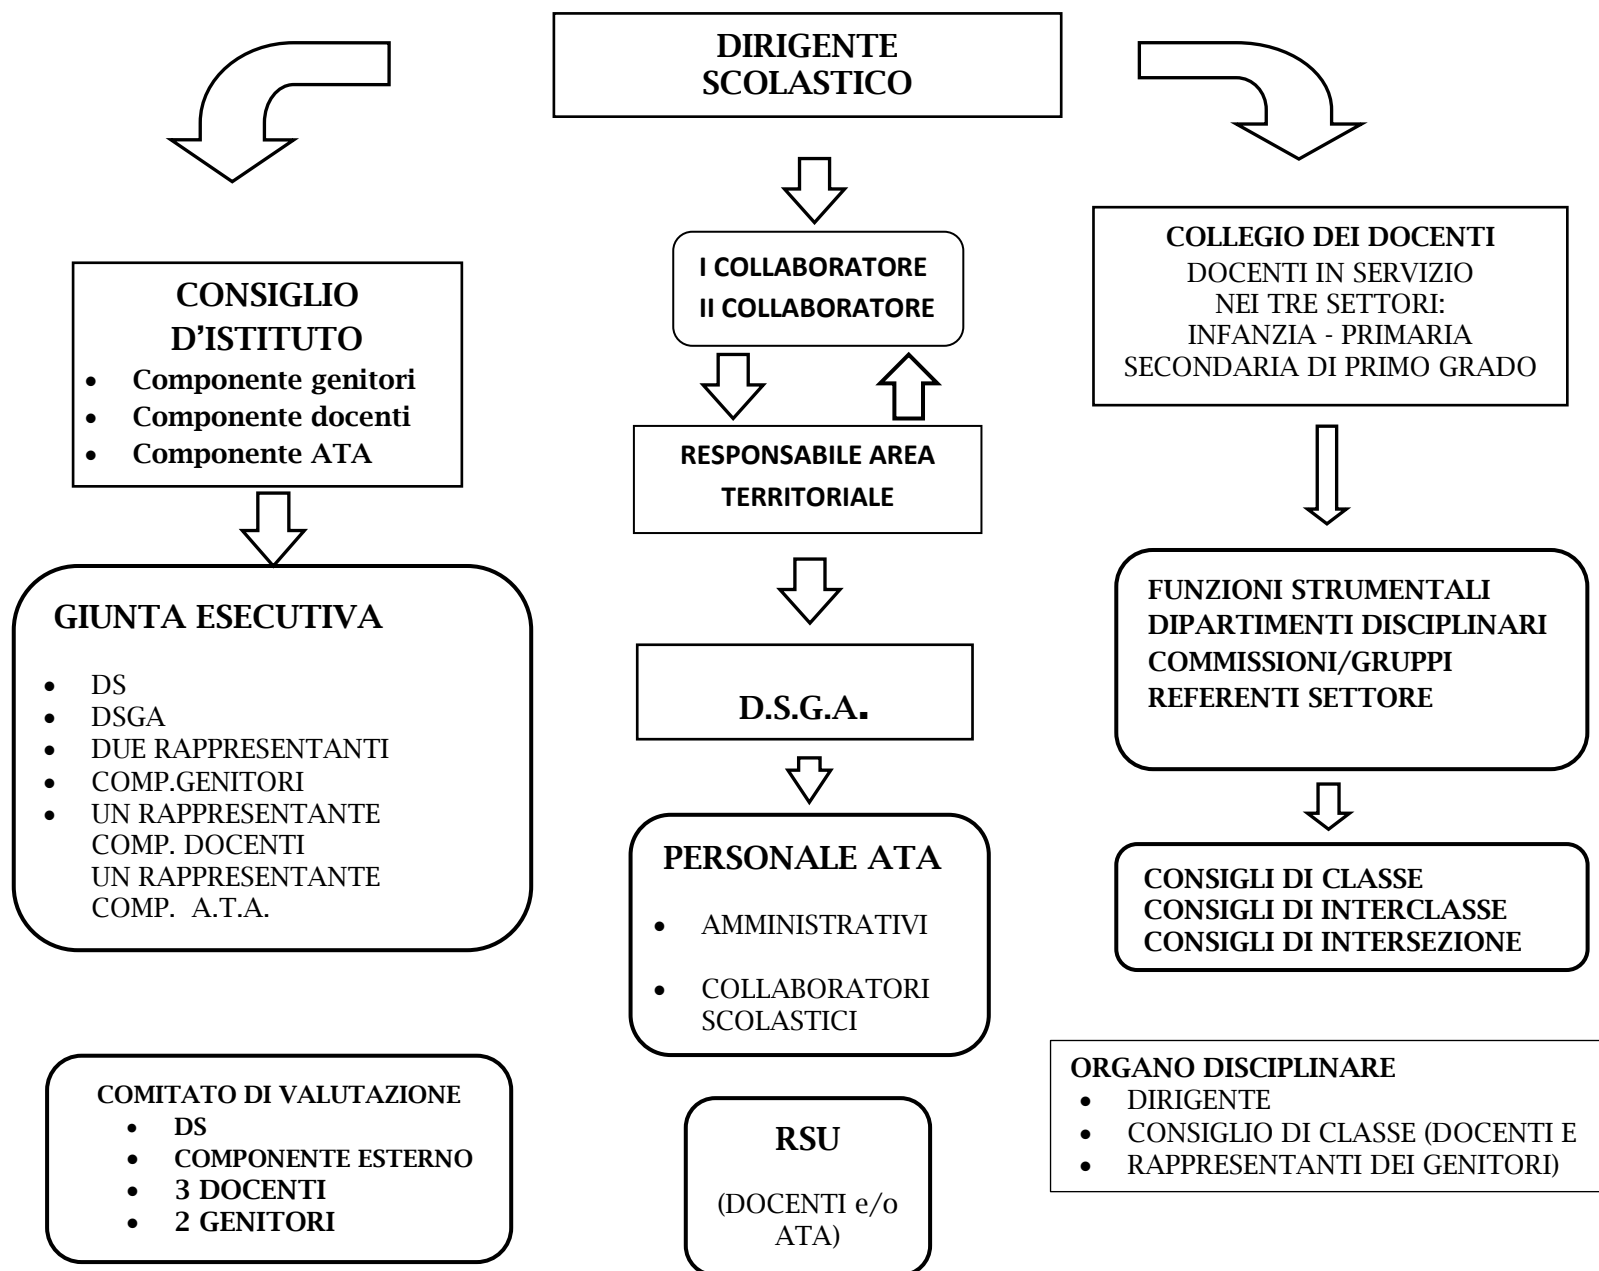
DIRIGENTE SCOLASTICO

CONSIGLIO D'ISTITUTO
- Componente genitori
- Componente docenti
- Componente ATA

GIUNTA ESECUTIVA
- DS
- DSGA
- DUE RAPPRESENTANTI
- COMP.GENITORI
- UN RAPPRESENTANTE COMP. DOCENTI UN RAPPRESENTANTE COMP. A.T.A.

COMITATO DI VALUTAZIONE
- DS
- COMPONENTE ESTERNO
- 3 DOCENTI
- 2 GENITORI

I COLLABORATORE
II COLLABORATORE

RESPONSABILE AREA TERRITORIALE

D.S.G.A.

PERSONALE ATA
- AMMINISTRATIVI
- COLLABORATORI SCOLASTICI

RSU
(DOCENTI e/o ATA)

COLLEGIO DEI DOCENTI
DOCENTI IN SERVIZIO NEI TRE SETTORI:
INFANZIA - PRIMARIA
SECONDARIA DI PRIMO GRADO

FUNZIONI STRUMENTALI
DIPARTIMENTI DISCIPLINARI
COMMISSIONI/GRUPPI
REFERENTI SETTORE

CONSIGLI DI CLASSE
CONSIGLI DI INTERCLASSE
CONSIGLI DI INTERSEZIONE

ORGANO DISCIPLINARE
- DIRIGENTE
- CONSIGLIO DI CLASSE (DOCENTI E
- RAPPRESENTANTI DEI GENITORI)